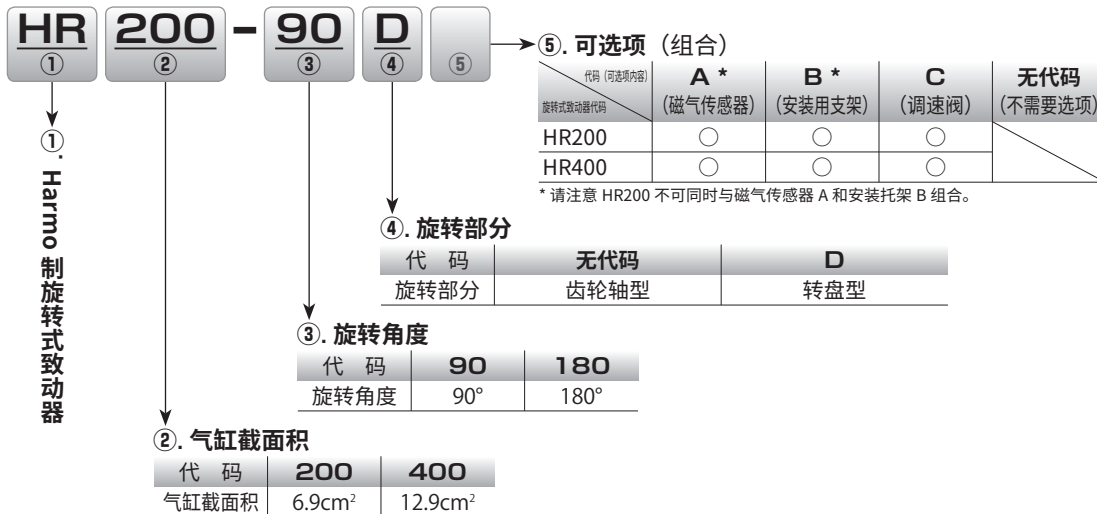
HR ① 200 ② - 90 ③ D ④ ⑤

⑤. 可选项（组合）

| 代码（可选项内容）/ 旋转式致动器代码 | A *（磁气传感器） | B *（安装用支架） | C（调速阀） | 无代码（不需要选项） |
|---|---|---|---|---|
| HR200 | ○ | ○ | ○ | |
| HR400 | ○ | ○ | ○ | |

* 请注意 HR200 不可同时与磁气传感器 A 和安装托架 B 组合。

①. Harmo 制旋转式致动器

④. 旋转部分

| 代 码 | 无代码 | D |
|---|---|---|
| 旋转部分 | 齿轮轴型 | 转盘型 |

③. 旋转角度

| 代 码 | 90 | 180 |
|---|---|---|
| 旋转角度 | 90° | 180° |

②. 气缸截面积

| 代 码 | 200 | 400 |
|---|---|---|
| 气缸截面积 | 6.9cm$^2$ | 12.9cm$^2$ |